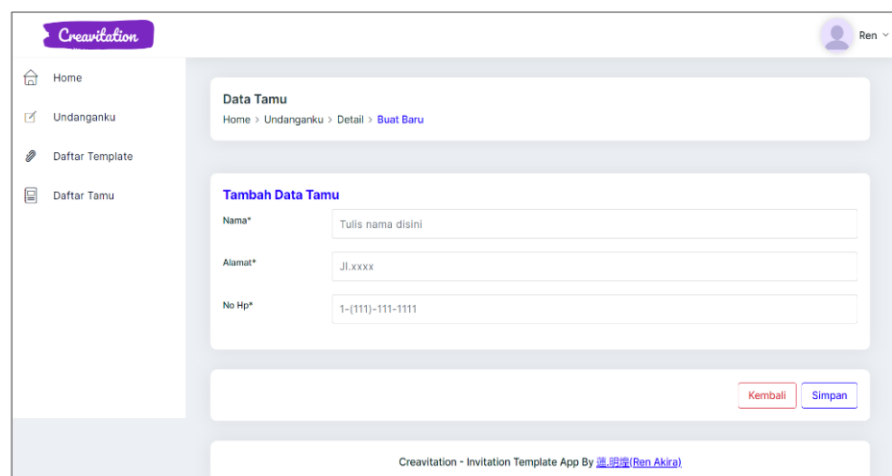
Creavitation

Ren

Home

Undanganku

Daftar Template

Daftar Tamu

Data Tamu

Home > Undanganku > Detail > Buat Baru

Tambah Data Tamu

Nama*

Tulis nama disini

Alamat*

Jl.xxxx

No Hp*

1-(111)-111-1111

Kembali

Simpan

Creavitation - Invitation Template App By 蓮.明暗(Ren Akira)